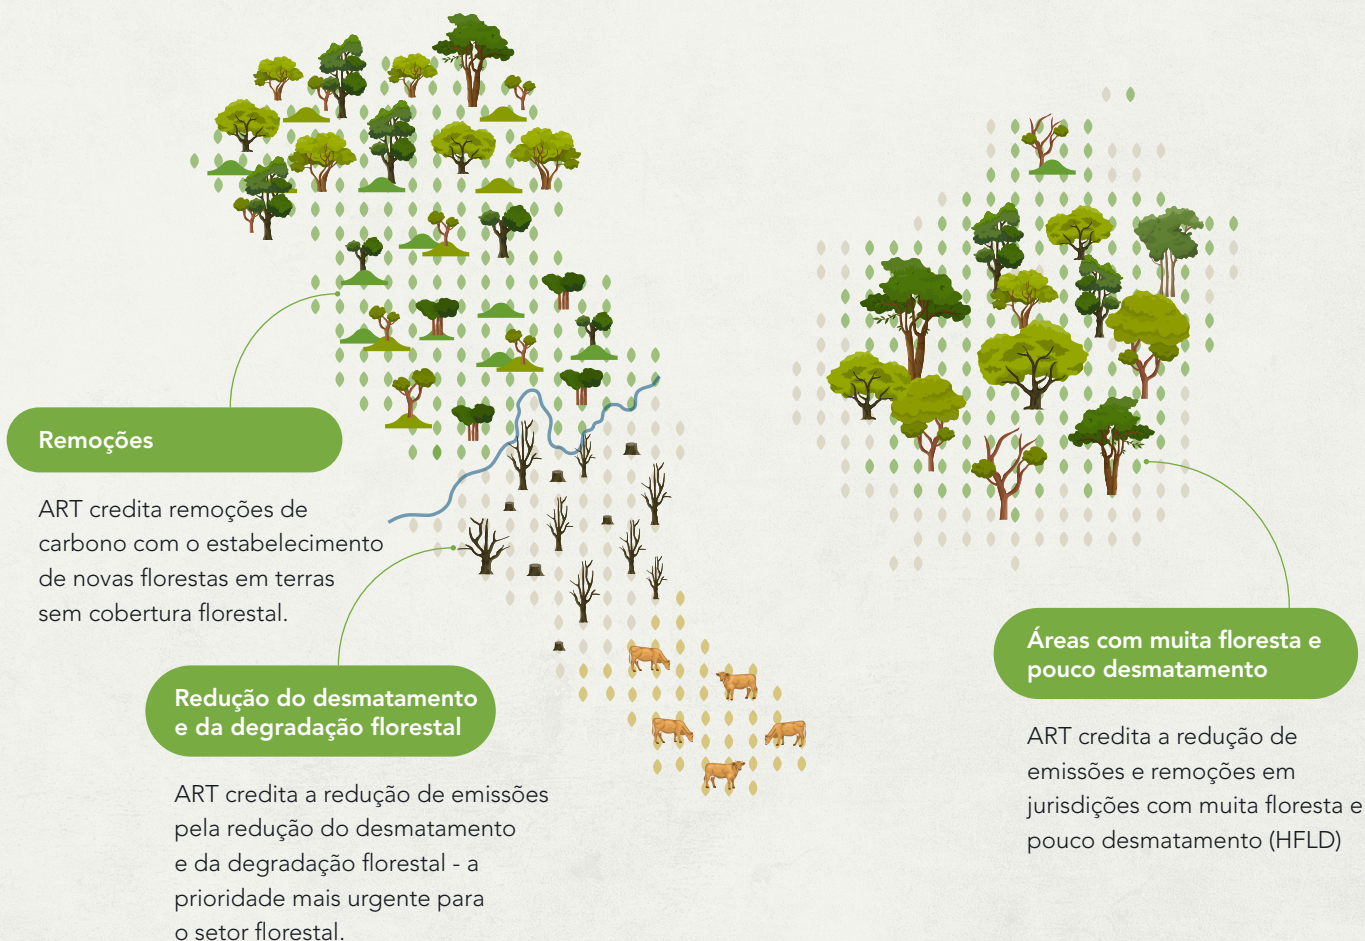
Remoções

ART credita remoções de carbono com o estabelecimento de novas florestas em terras sem cobertura florestal.

Redução do desmatamento e da degradação florestal

ART credita a redução de emissões pela redução do desmatamento e da degradação florestal - a prioridade mais urgente para o setor florestal.

Áreas com muita floresta e pouco desmatamento

ART credita a redução de emissões e remoções em jurisdições com muita floresta e pouco desmatamento (HFLD)